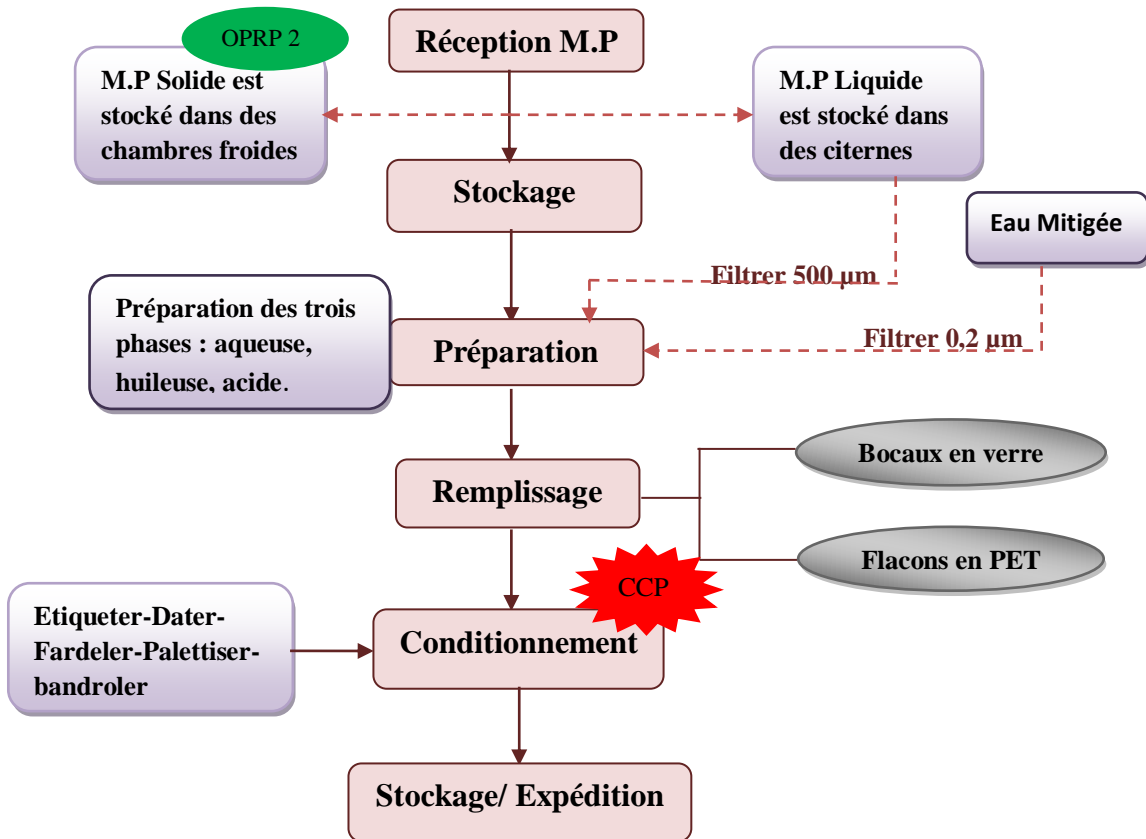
OPRP 2

Réception M.P

M.P Solide est stocké dans des chambres froides

M.P Liquide est stocké dans des citernes

Stockage

Eau Mitigée

Filtrer 500 µm

Préparation des trois phases : aqueuse, huileuse, acide.

Préparation

Filtrer 0,2 µm

Bocaux en verre

Remplissage

Flacons en PET

CCP

Etiqueter-Dater-Fardeler-Palettiser-bandroler

Conditionnement

Stockage/ Expédition